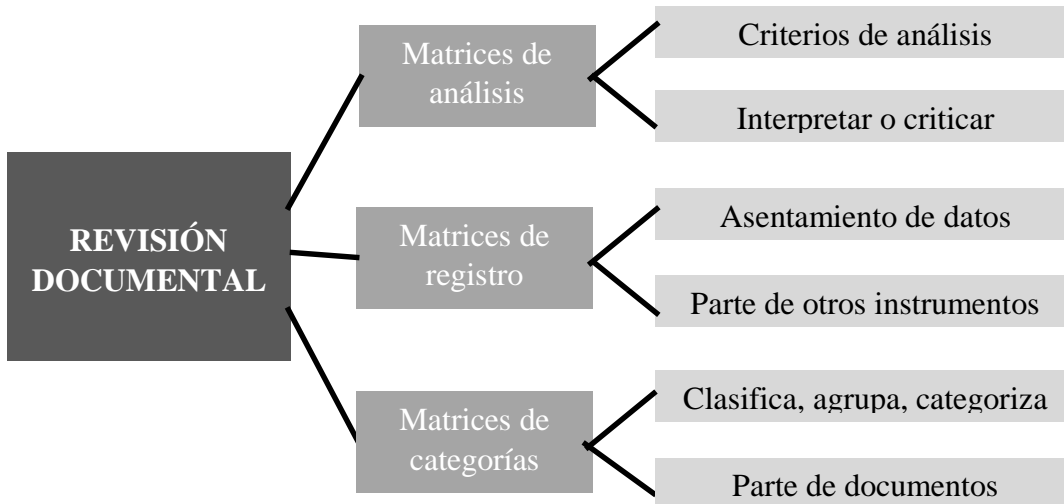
REVISIÓN DOCUMENTAL

Matrices de análisis

Criterios de análisis

Interpretar o criticar

Matrices de registro

Asentamiento de datos

Parte de otros instrumentos

Matrices de categorías

Clasifica, agrupa, categoriza

Parte de documentos